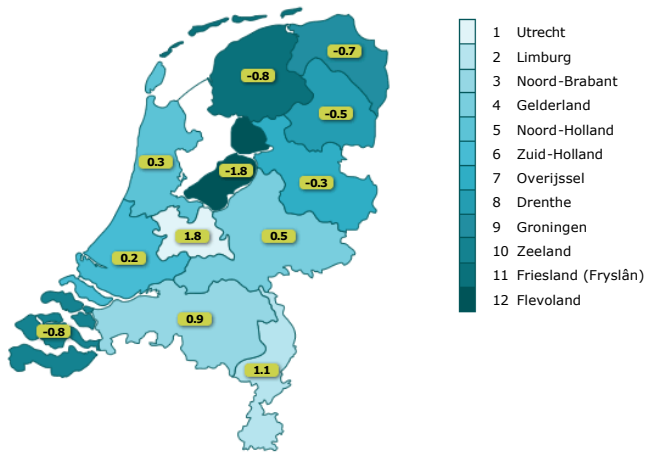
-0.7
-0.8
-0.5
0.3
-1.8
-0.3
1.8
0.5
0.2
-0.8
0.9
1.1

1 Utrecht
2 Limburg
3 Noord-Brabant
4 Gelderland
5 Noord-Holland
6 Zuid-Holland
7 Overijssel
8 Drenthe
9 Groningen
10 Zeeland
11 Friesland (Fryslân)
12 Flevoland